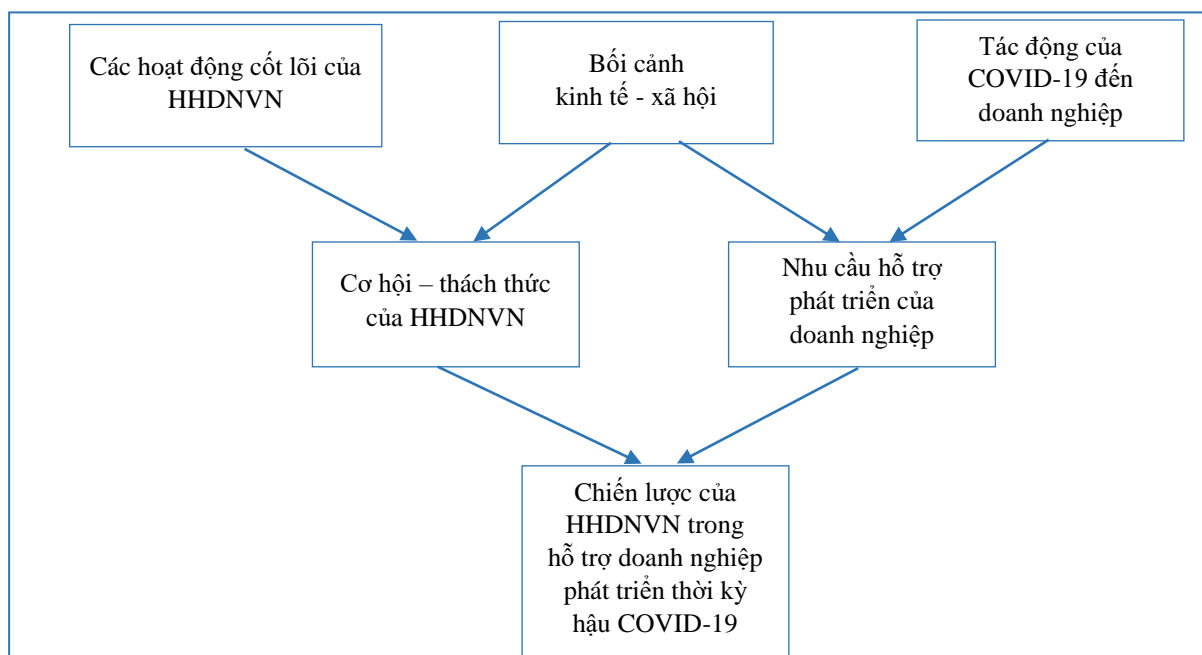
Các hoạt động cốt lõi của HHDNVN

Bối cảnh kinh tế - xã hội

Tác động của COVID-19 đến doanh nghiệp

Cơ hội – thách thức của HHDNVN

Nhu cầu hỗ trợ phát triển của doanh nghiệp

Chiến lược của HHDNVN trong hỗ trợ doanh nghiệp phát triển thời kỳ hậu COVID-19